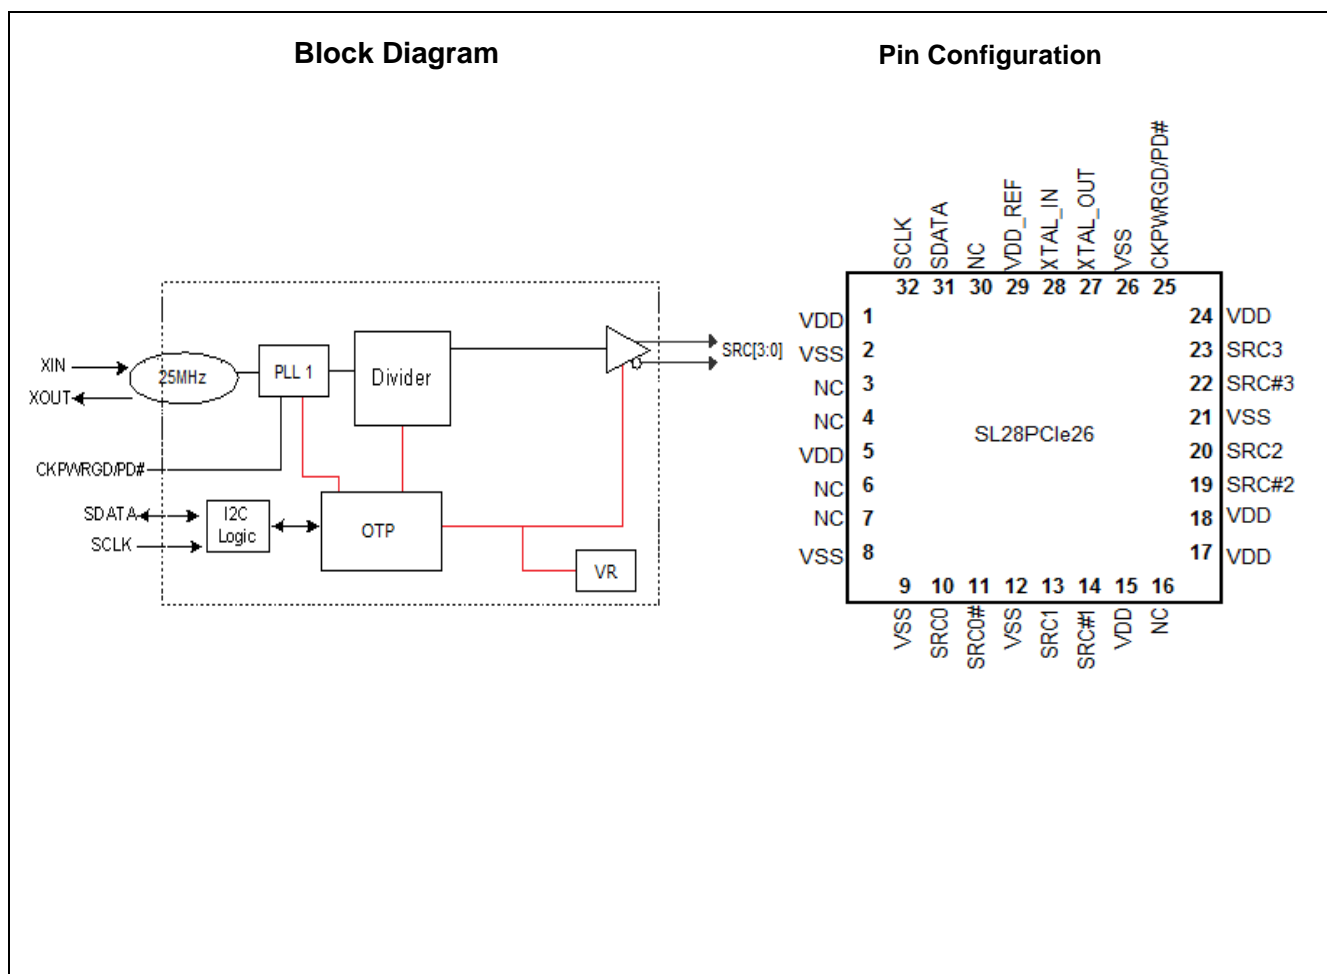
Block Diagram

XIN
XOUT
25MHz
PLL 1
Divider
SRC[3:0]
CKPWRGD/PD#
SDATA
SCLK
I2C Logic
OTP
VR

Pin Configuration

SCLK 32
SDATA 31
NC 30
VDD_REF 29
XTAL_IN 28
XTAL_OUT 27
VSS 26
CKPWRGD/PD# 25

VDD 1
VSS 2
NC 3
NC 4
VDD 5
NC 6
NC 7
VSS 8

SL28PCIe26

24 VDD
23 SRC3
22 SRC#3
21 VSS
20 SRC2
19 SRC#2
18 VDD
17 VDD

9 VSS
10 SRC0
11 SRC0#
12 VSS
13 SRC1
14 SRC#1
15 VDD
16 NC